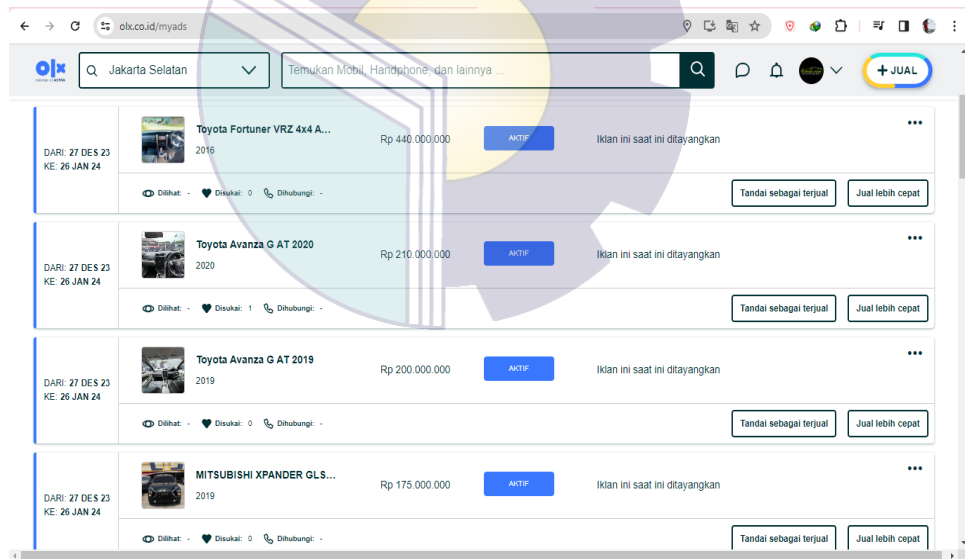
olx.co.id/myads

olx

Jakarta Selatan

Temukan Mobil, Handphone, dan lainnya ...

+ JUAL

DARI: 27 DES 23
KE: 26 JAN 24

Toyota Fortuner VRZ 4x4 A...
2016

Rp 440.000.000

AKTIF

Iklan ini saat ini ditayangkan

Dilihat: - Disukai: 0 Dihubungi: -

Tandai sebagai terjual

Jual lebih cepat

DARI: 27 DES 23
KE: 26 JAN 24

Toyota Avanza G AT 2020
2020

Rp 210.000.000

AKTIF

Iklan ini saat ini ditayangkan

Dilihat: - Disukai: 1 Dihubungi: -

Tandai sebagai terjual

Jual lebih cepat

DARI: 27 DES 23
KE: 26 JAN 24

Toyota Avanza G AT 2019
2019

Rp 200.000.000

AKTIF

Iklan ini saat ini ditayangkan

Dilihat: - Disukai: 0 Dihubungi: -

Tandai sebagai terjual

Jual lebih cepat

DARI: 27 DES 23
KE: 26 JAN 24

MITSUBISHI XPANDER GLS...
2019

Rp 175.000.000

AKTIF

Iklan ini saat ini ditayangkan

Dilihat: - Disukai: 0 Dihubungi: -

Tandai sebagai terjual

Jual lebih cepat